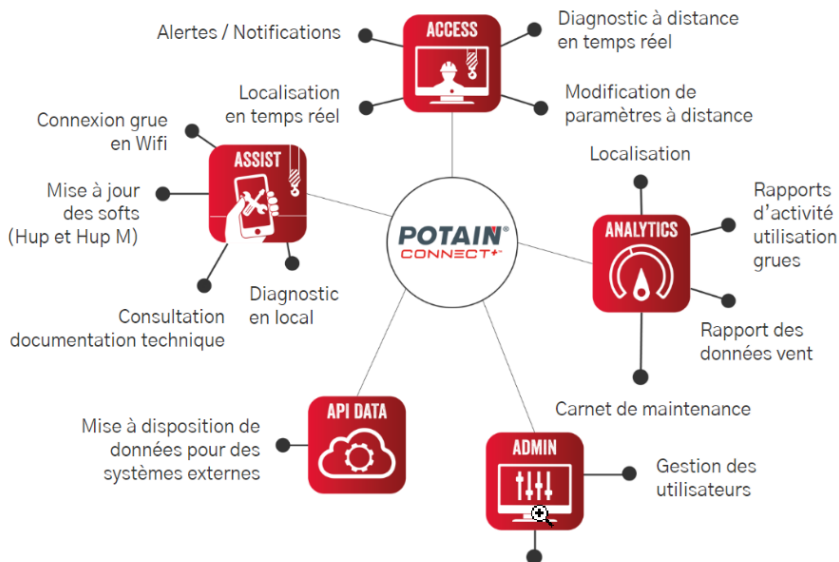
Alertes / Notifications

ACCESS

Diagnostic à distance en temps réel

Localisation en temps réel

Modification de paramètres à distance

Connexion grue en Wifi

ASSIST

Mise à jour des softs (Hup et Hup M)

Localisation

POTAIN CONNECT+

ANALYTICS

Rapports d'activité utilisation grues

Diagnostic en local

Consultation documentation technique

Rapport des données vent

API DATA

Mise à disposition de données pour des systèmes externes

Carnet de maintenance

ADMIN

Gestion des utilisateurs